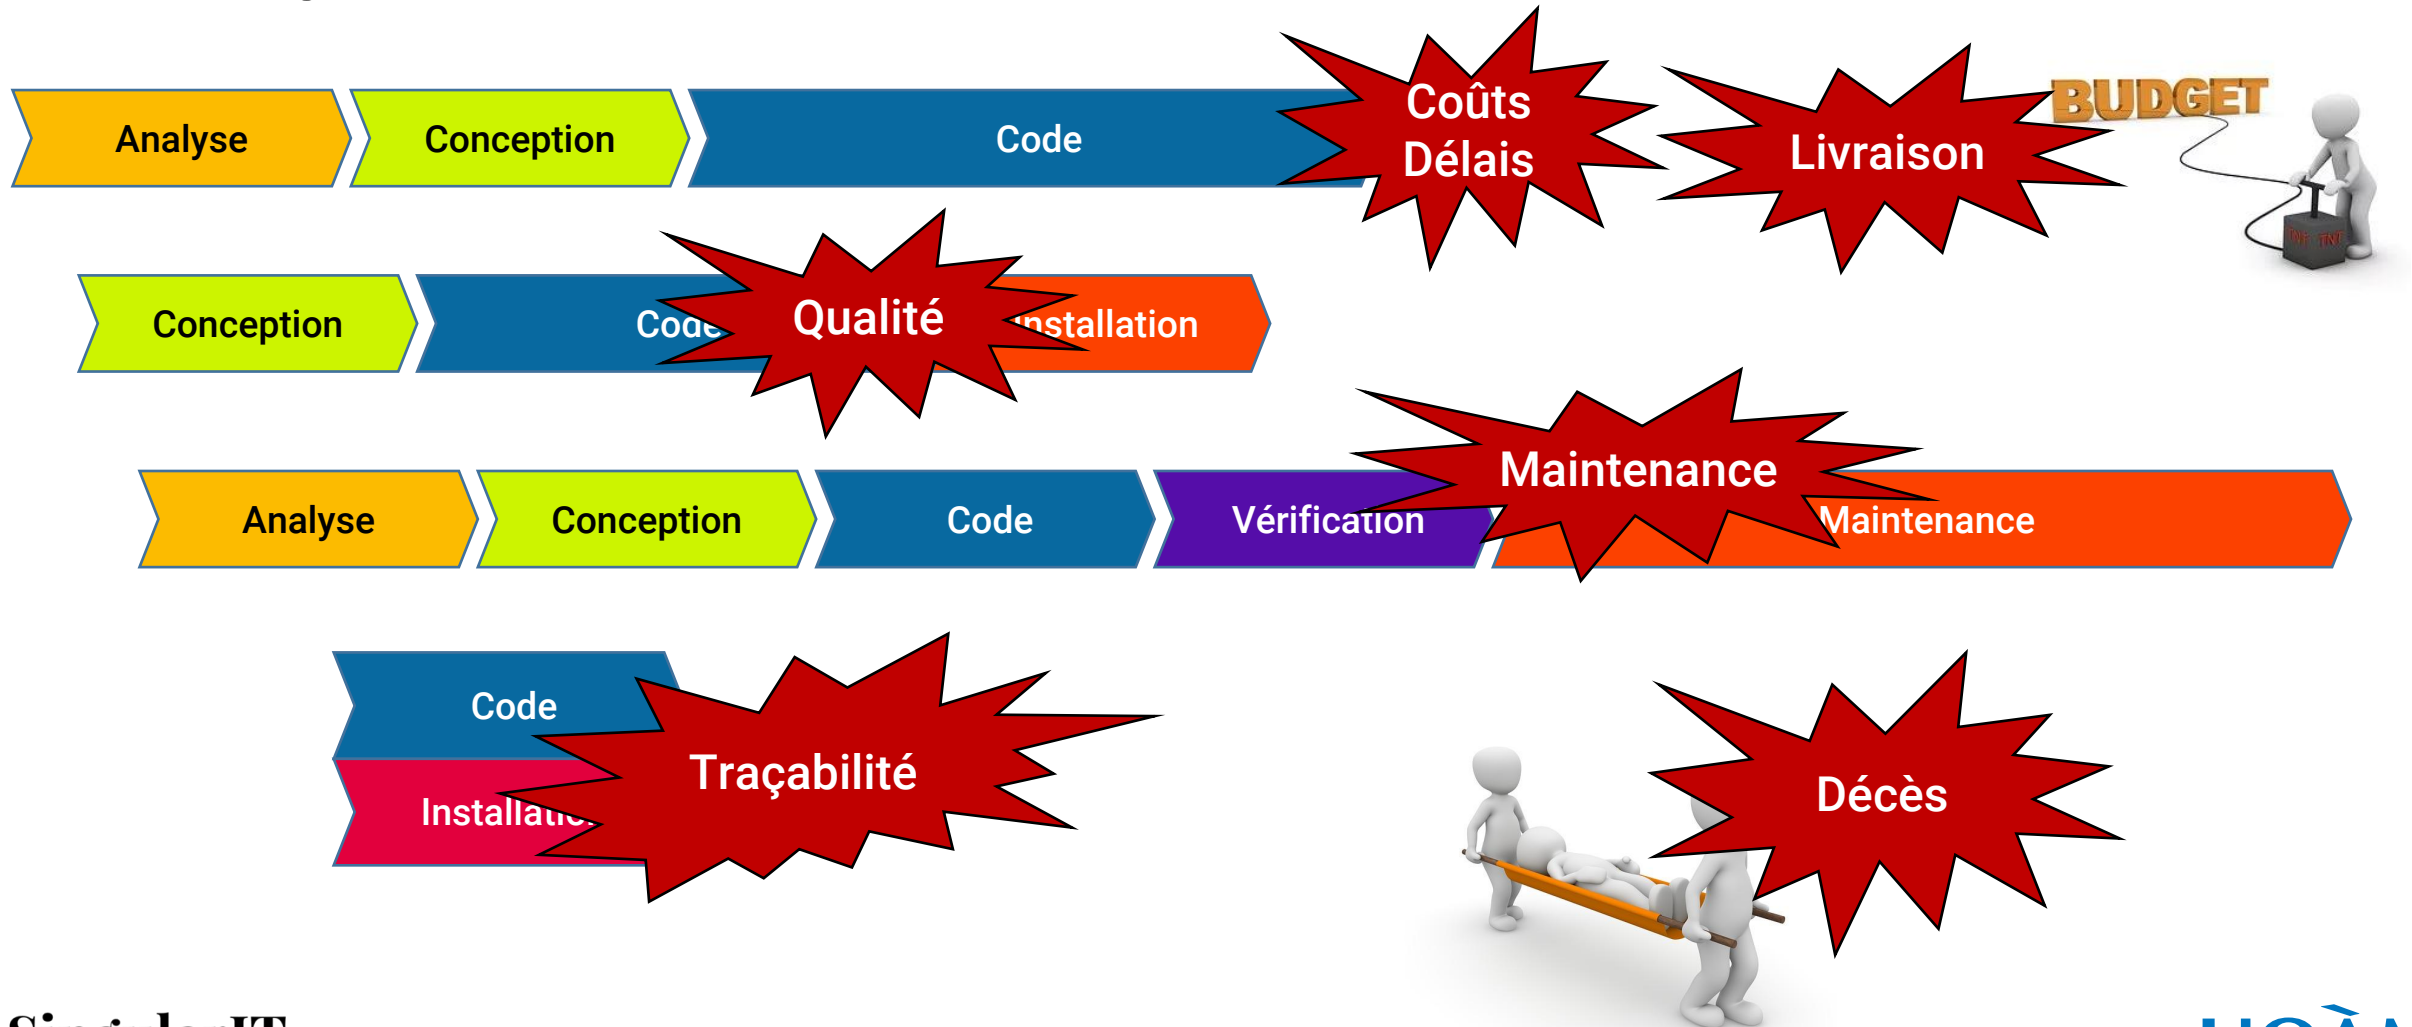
Analyse

Conception

Code

Coûts Délais

Livraison

BUDGET

Conception

Code

Qualité

Installation

Analyse

Conception

Code

Vérification

Maintenance

Maintenance

Code

Installation

Traçabilité

Décès

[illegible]